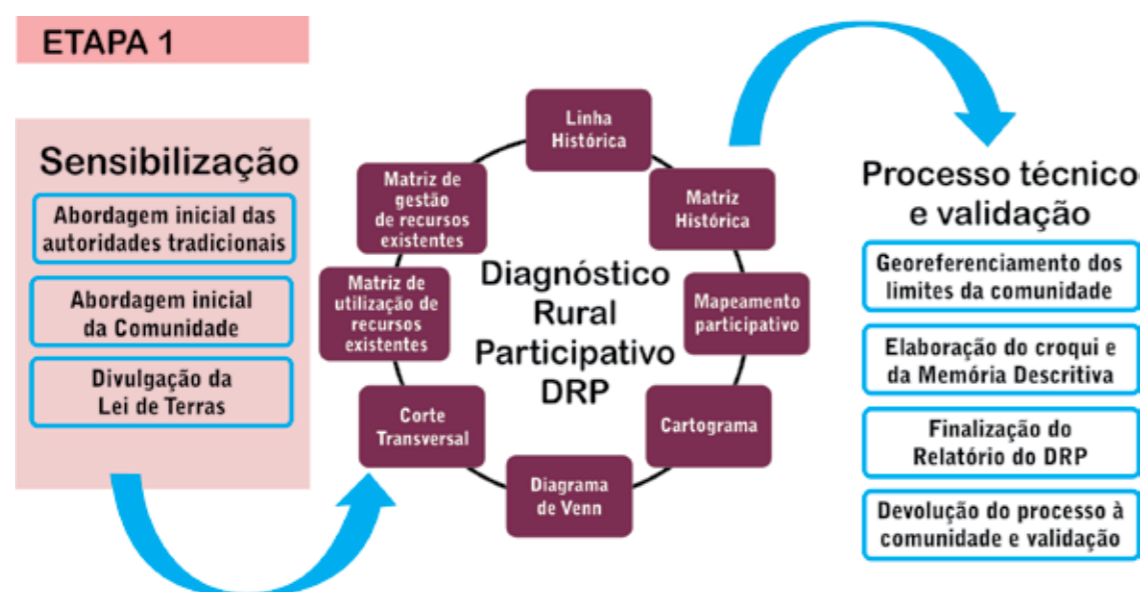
ETAPA 1

Sensibilização

Abordagem inicial das autoridades tradicionais

Abordagem inicial da Comunidade

Divulgação da Lei de Terras

Linha Histórica

Matriz Histórica

Mapeamento participativo

Cartograma

Diagrama de Venn

Corte Transversal

Matriz de utilização de recursos existentes

Matriz de gestão de recursos existentes

Diagnóstico Rural Participativo DRP

Processo técnico e validação

Georeferenciamento dos limites da comunidade

Elaboração do croqui e da Memória Descritiva

Finalização do Relatório do DRP

Devolução do processo à comunidade e validação